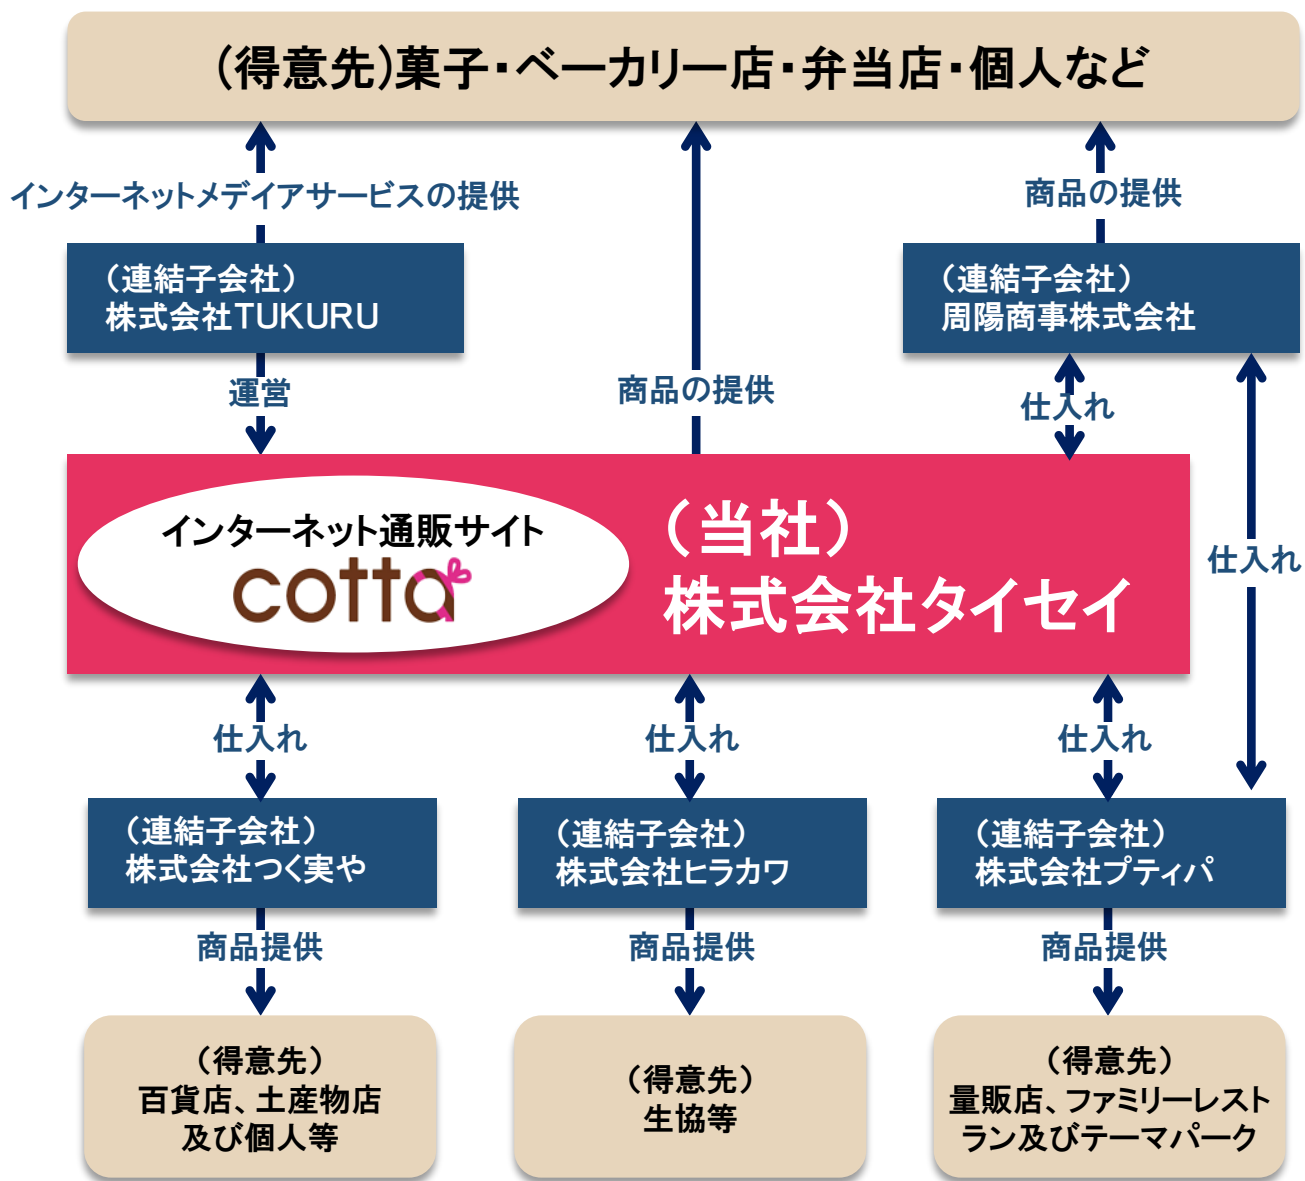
(得意先)菓子・ベーカリー店・弁当店・個人など

インターネットメディアサービスの提供

商品の提供

(連結子会社)
株式会社TUKURU

(連結子会社)
周陽商事株式会社

運営

商品の提供

仕入れ

インターネット通販サイト
cotta

(当社)
株式会社タイセイ

仕入れ

仕入れ

仕入れ

仕入れ

(連結子会社)
株式会社つく実や

(連結子会社)
株式会社ヒラカワ

(連結子会社)
株式会社プティパ

商品提供

商品提供

商品提供

(得意先)
百貨店、土産物店
及び個人等

(得意先)
生協等

(得意先)
量販店、ファミリーレストラン及びテーマパーク